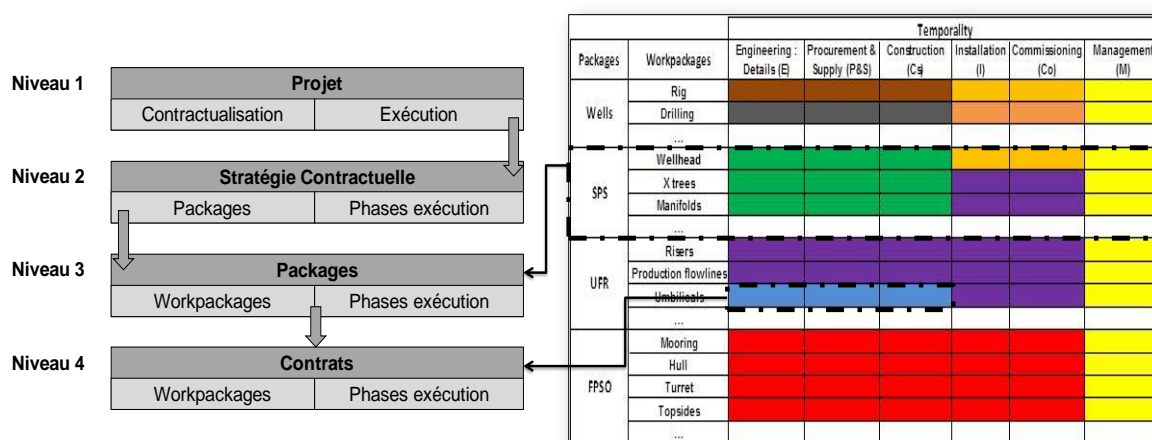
Niveau 1

| Projet | |
|---|---|
| Contractualisation | Exécution |

Niveau 2

| Stratégie Contractuelle | |
|---|---|
| Packages | Phases exécution |

Niveau 3

| Packages | |
|---|---|
| Workpackages | Phases exécution |

Niveau 4

| Contrats | |
|---|---|
| Workpackages | Phases exécution |

| Packages | Workpackages | Engineering : Details (E) | Procurement & Supply (P&S) | Construction (Cs) | Installation (I) | Commissioning (Co) | Management (M) |
|---|---|---|---|---|---|---|---|
| | | Temporality | | | | | |
| Wells | Rig | | | | | | |
| | Drilling | | | | | | |
| | ... | | | | | | |
| SPS | Wellhead | | | | | | |
| | X trees | | | | | | |
| | Manifolds | | | | | | |
| | ... | | | | | | |
| UFR | Risers | | | | | | |
| | Production flowlines | | | | | | |
| | Umbilicals | | | | | | |
| | ... | | | | | | |
| FPSO | Mooring | | | | | | |
| | Hull | | | | | | |
| | Turret | | | | | | |
| | Topsides | | | | | | |
| | ... | | | | | | |